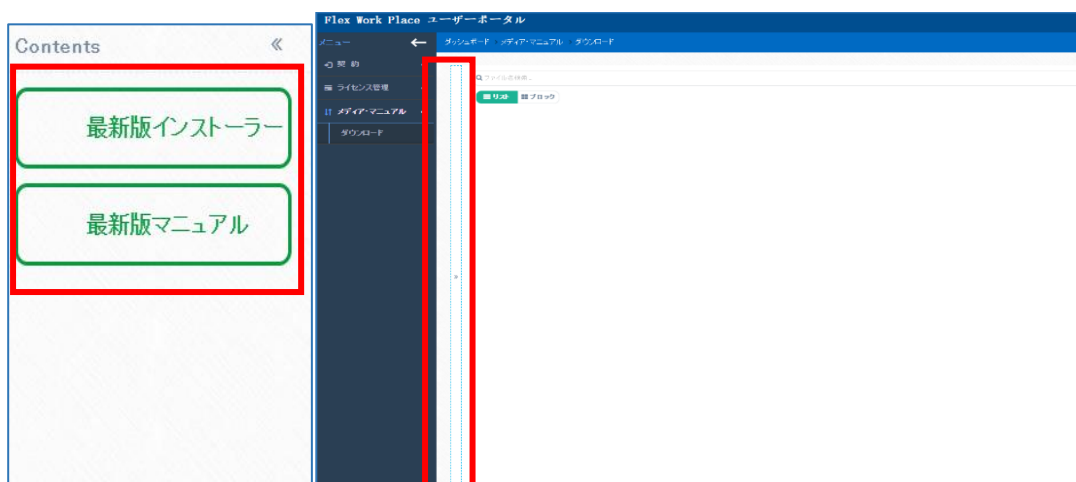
Contents «

最新版インストーラー

最新版マニュアル

Flex Work Place ユーザーポータル

メニュー ←

契約

ライセンス管理

メディア・マニュアル

ダウンロード

ダッシュボード / メディア・マニュアル / ダウンロード

ファイル名検索...

リスト ブロック